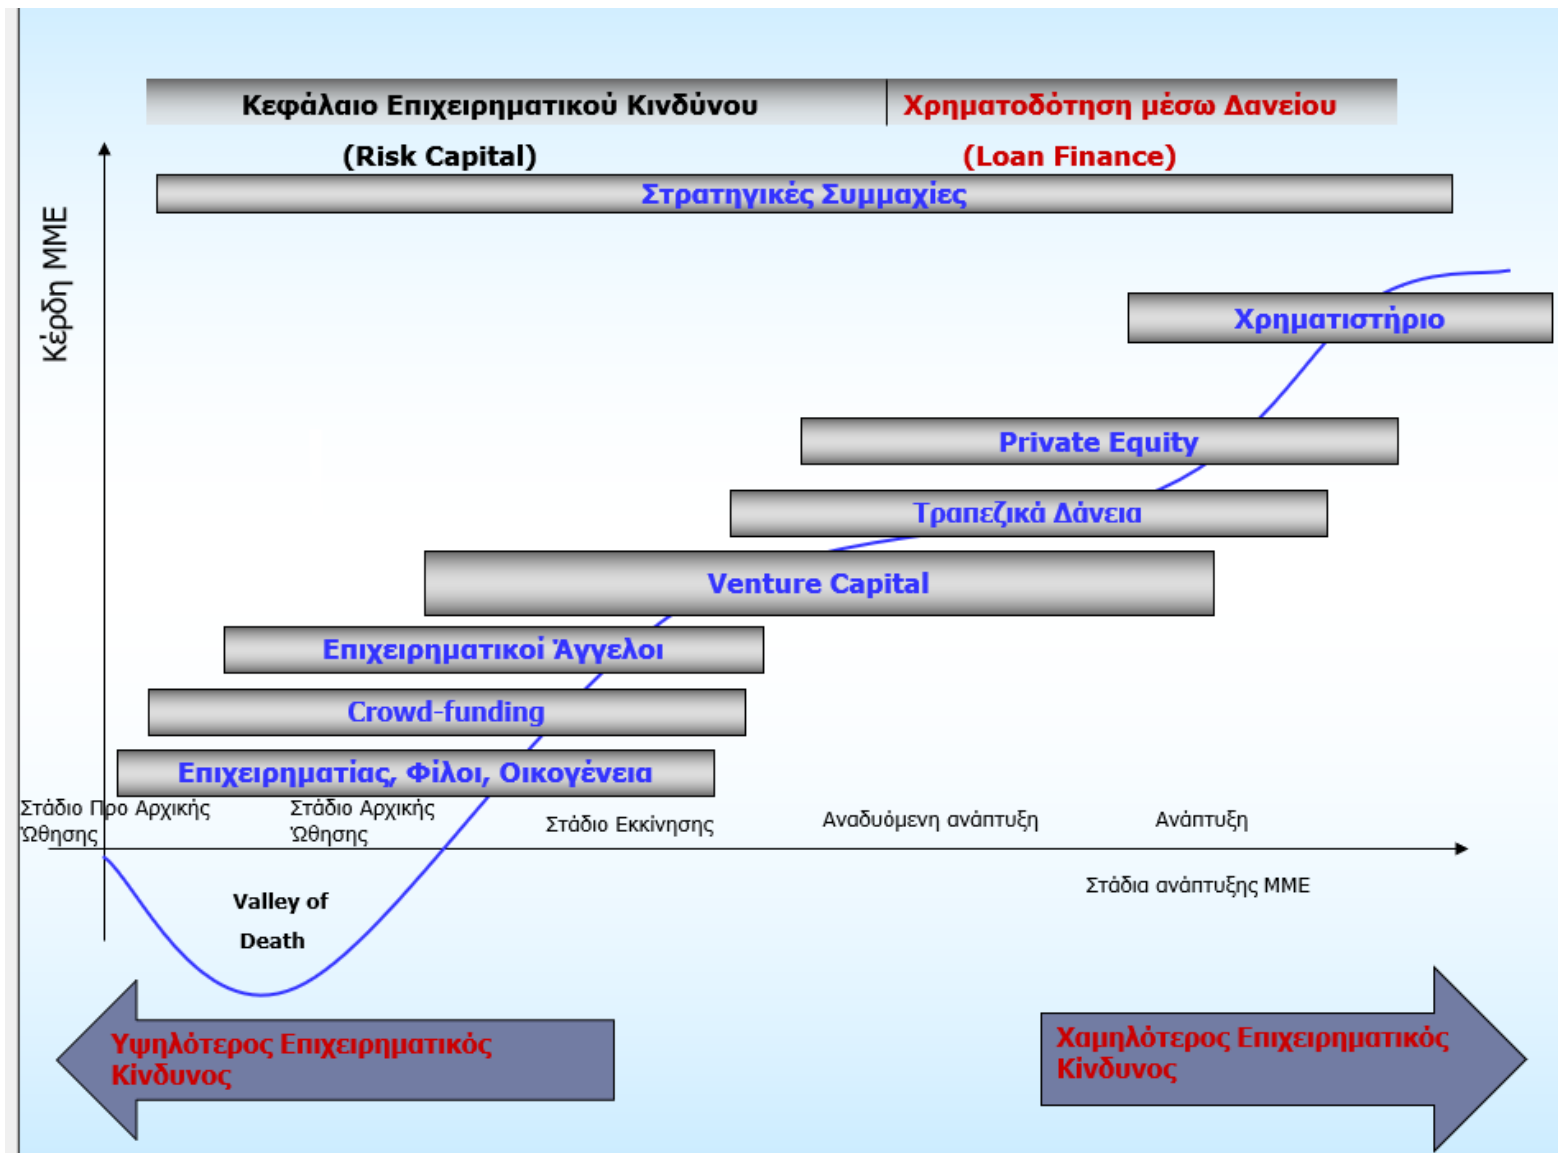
Κεφάλαιο Επιχειρηματικού Κινδύνου

Χρηματοδότηση μέσω Δανείου

(Risk Capital)

(Loan Finance)

Στρατηγικές Συμμαχίες

Κέρδη ΜΜΕ

Χρηματιστήριο

Private Equity

Τραπεζικά Δάνεια

Venture Capital

Επιχειρηματικοί Άγγελοι

Crowd-funding

Επιχειρηματίας, Φίλοι, Οικογένεια

Στάδιο Προ Αρχικής Ώθησης

Στάδιο Αρχικής Ώθησης

Στάδιο Εκκίνησης

Αναδυόμενη ανάπτυξη

Ανάπτυξη

Στάδια ανάπτυξης ΜΜΕ

Valley of Death

Υψηλότερος Επιχειρηματικός Κίνδυνος

Χαμηλότερος Επιχειρηματικός Κίνδυνος